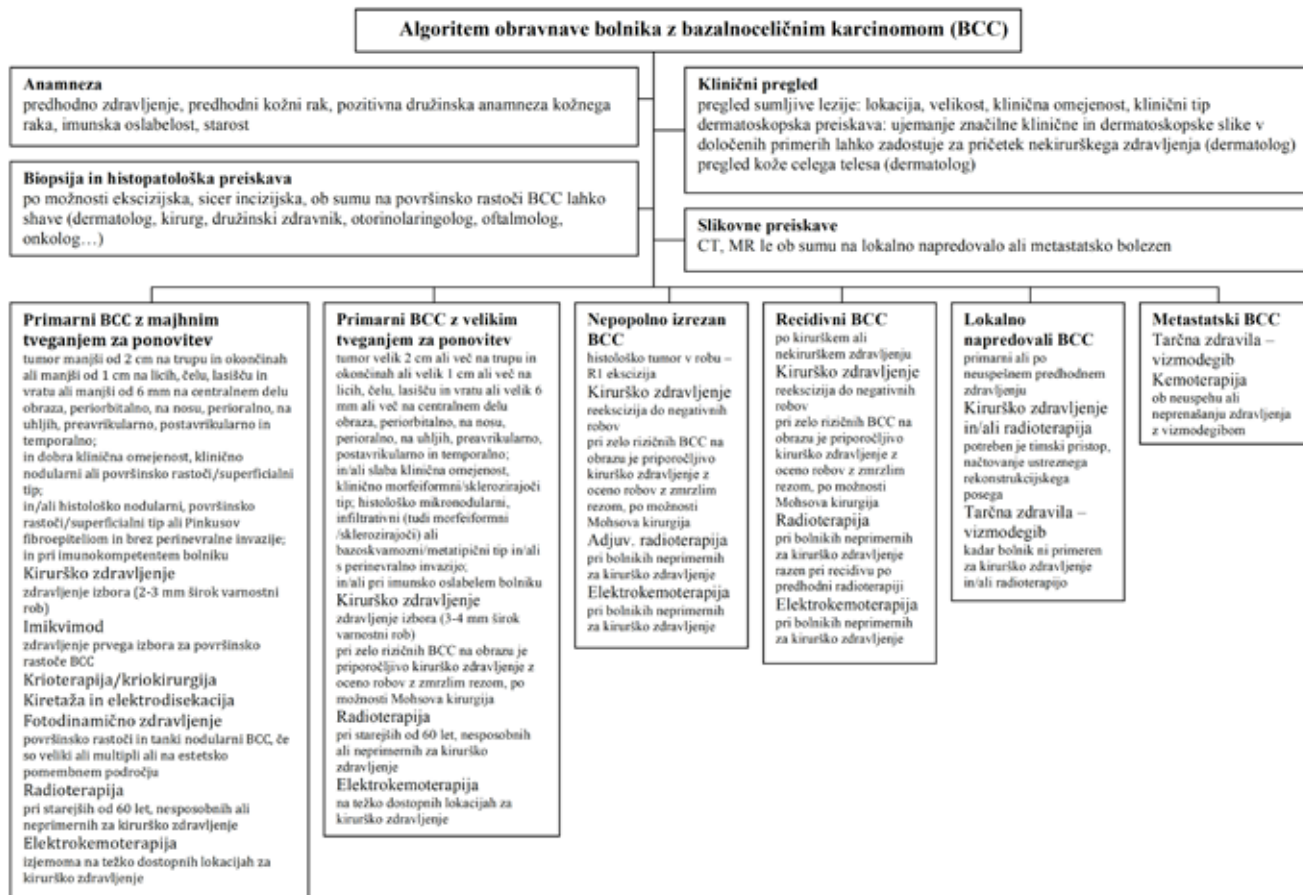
Algoritem obravnave bolnika z bazalnoceličnim karcinomom (BCC)

Anamneza
predhodno zdravljenje, predhodni kožni rak, pozitivna družinska anamneza kožnega raka, imunska oslabelost, starost

Biopsija in histopatološka preiskava
po možnosti ekscizijska, sicer incizijska, ob sumu na površinsko rastoči BCC lahko shave (dermatolog, kirurg, družinski zdravnik, otorinolaringolog, oftalmolog, onkolog…)

Klinični pregled
pregled sumljive lezije: lokacija, velikost, klinična omejenost, klinični tip
dermatoskopska preiskava: ujemanje značilne klinične in dermatoskopske slike v določenih primerih lahko zadostuje za pričetek nekirurškega zdravljenja (dermatolog)
pregled kože celega telesa (dermatolog)

Slikovne preiskave
CT, MR le ob sumu na lokalno napredovalo ali metastatsko bolezen

Primarni BCC z majhnim tveganjem za ponovitev
tumor manjši od 2 cm na trupu in okončinah ali manjši od 1 cm na licih, čelu, lasišču in vratu ali manjši od 6 mm na centralnem delu obraza, periorbitalno, na nosu, perioralno, na uhljih, preavrikularno, postavrikularno in temporalno;
in dobra klinična omejenost, klinično nodularni ali površinsko rastoči/superficialni tip;
in/ali histološko nodularni, površinsko rastoči/superficialni tip ali Pinkusov fibroepiteliom in brez perinevralne invazije;
in pri imunokompetentem bolniku
Kirurško zdravljenje
zdravljenje izbora (2-3 mm širok varnostni rob)
Imikvimod
zdravljenje prvega izbora za površinsko rastoče BCC
Krioterapija/kriokirurgija
Kiretaža in elektrodisekacija
Fotodinamično zdravljenje
površinsko rastoči in tanki nodularni BCC, če so veliki ali multipli ali na estetsko pomembnem področja
Radioterapija
pri starejših od 60 let, nesposobnih ali neprimernih za kirurško zdravljenje
Elektrokemoterapija
izjemoma na težko dostopnih lokacijah za kirurško zdravljenje

Primarni BCC z velikim tveganjem za ponovitev
tumor velik 2 cm ali več na trupu in okončinah ali velik 1 cm ali več na licih, čelu, lasišču in vratu ali velik 6 mm ali več na centralnem delu obraza, periorbitalno, na nosu, perioralno, na uhljih, preavrikularno, postavrikularno in temporalno;
in/ali slaba klinična omejenost, klinično morfeiformni/sklerozirajoči tip; histološko mikronodularni, infiltrativni (tudi morfeiformni /sklerozirajoči) ali bazoskvamozni/metatipični tip in/ali s perinevralno invazijo;
in/ali pri imunsko oslabelem bolniku
Kirurško zdravljenje
zdravljenje izbora (3-4 mm širok varnostni rob)
pri zelo rizičnih BCC na obrazu je priporočljivo kirurško zdravljenje z oceno robov z zmrzlim rezom, po možnosti Mohsova kirurgija
Radioterapija
pri starejših od 60 let, nesposobnih ali neprimernih za kirurško zdravljenje
Elektrokemoterapija
na težko dostopnih lokacijah za kirurško zdravljenje

Nepopolno izrezan BCC
histološko tumor v robu – R1 ekscizija
Kirurško zdravljenje
reekscizija do negativnih robov
pri zelo rizičnih BCC na obrazu je priporočljivo kirurško zdravljenje z oceno robov z zmrzlim rezom, po možnosti Mohsova kirurgija
Adjuv. radioterapija
pri bolnikih neprimernih za kirurško zdravljenje
Elektrokemoterapija
pri bolnikih neprimernih za kirurško zdravljenje

Recidivni BCC
po kirurškem ali nekirurškem zdravljenju
Kirurško zdravljenje
reekscizija do negativnih robov
pri zelo rizičnih BCC na obrazu je priporočljivo kirurško zdravljenje z oceno robov z zmrzlim rezom, po možnosti Mohsova kirurgija
Radioterapija
pri bolnikih neprimernih za kirurško zdravljenje razen pri recidivu po predhodni radioterapiji
Elektrokemoterapija
pri bolnikih neprimernih za kirurško zdravljenje

Lokalno napredovali BCC
primarni ali po neuspešnem predhodnem zdravljenju
Kirurško zdravljenje in/ali radioterapija
potreben je timski pristop, načtovanje ustreznega rekonstrukcijskega posega
Tarčna zdravila – vizmodegib
kadar bolnik ni primeren za kirurško zdravljenje in/ali radioterapijo

Metastatski BCC
Tarčna zdravila – vizmodegib
Kemoterapija
ob neuspehu ali neprenašanju zdravljenja z vizmodegibom